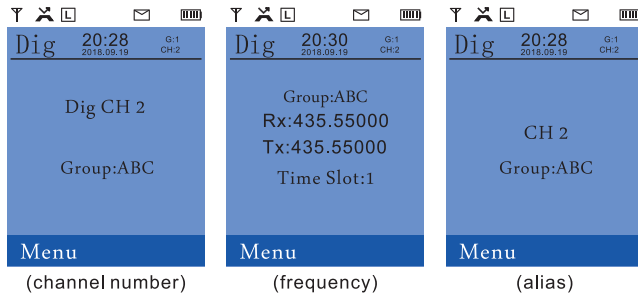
L

Dig 20:28 2018.09.19 G:1 CH:2

Dig CH 2

Group:ABC

Menu

(channel number)

L

Dig 20:30 2018.09.19 G:1 CH:2

Group:ABC

Rx:435.55000

Tx:435.55000

Time Slot:1

Menu

(frequency)

L

Dig 20:28 2018.09.19 G:1 CH:2

CH 2

Group:ABC

Menu

(alias)